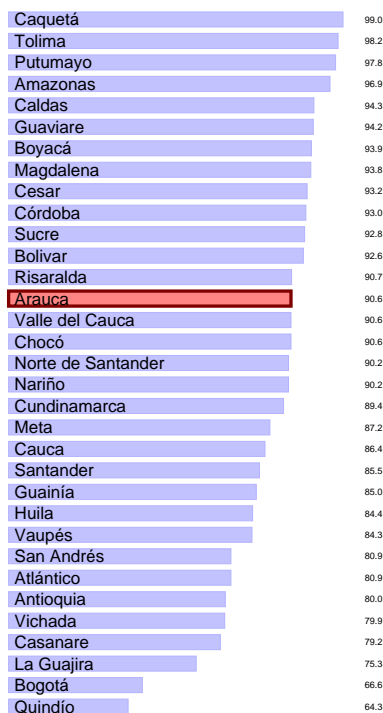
| | |
|---|---|
| Caquetá | 99.0 |
| Tolima | 98.2 |
| Putumayo | 97.8 |
| Amazonas | 96.9 |
| Caldas | 94.3 |
| Guaviare | 94.2 |
| Boyacá | 93.9 |
| Magdalena | 93.8 |
| Cesar | 93.2 |
| Córdoba | 93.0 |
| Sucre | 92.8 |
| Bolivar | 92.6 |
| Risaralda | 90.7 |
| Arauca | 90.6 |
| Valle del Cauca | 90.6 |
| Chocó | 90.6 |
| Norte de Santander | 90.2 |
| Nariño | 90.2 |
| Cundinamarca | 89.4 |
| Meta | 87.2 |
| Cauca | 86.4 |
| Santander | 85.5 |
| Guainía | 85.0 |
| Huila | 84.4 |
| Vaupés | 84.3 |
| San Andrés | 80.9 |
| Atlántico | 80.9 |
| Antioquia | 80.0 |
| Vichada | 79.9 |
| Casanare | 79.2 |
| La Guajira | 75.3 |
| Bogotá | 66.6 |
| Quindío | 64.3 |